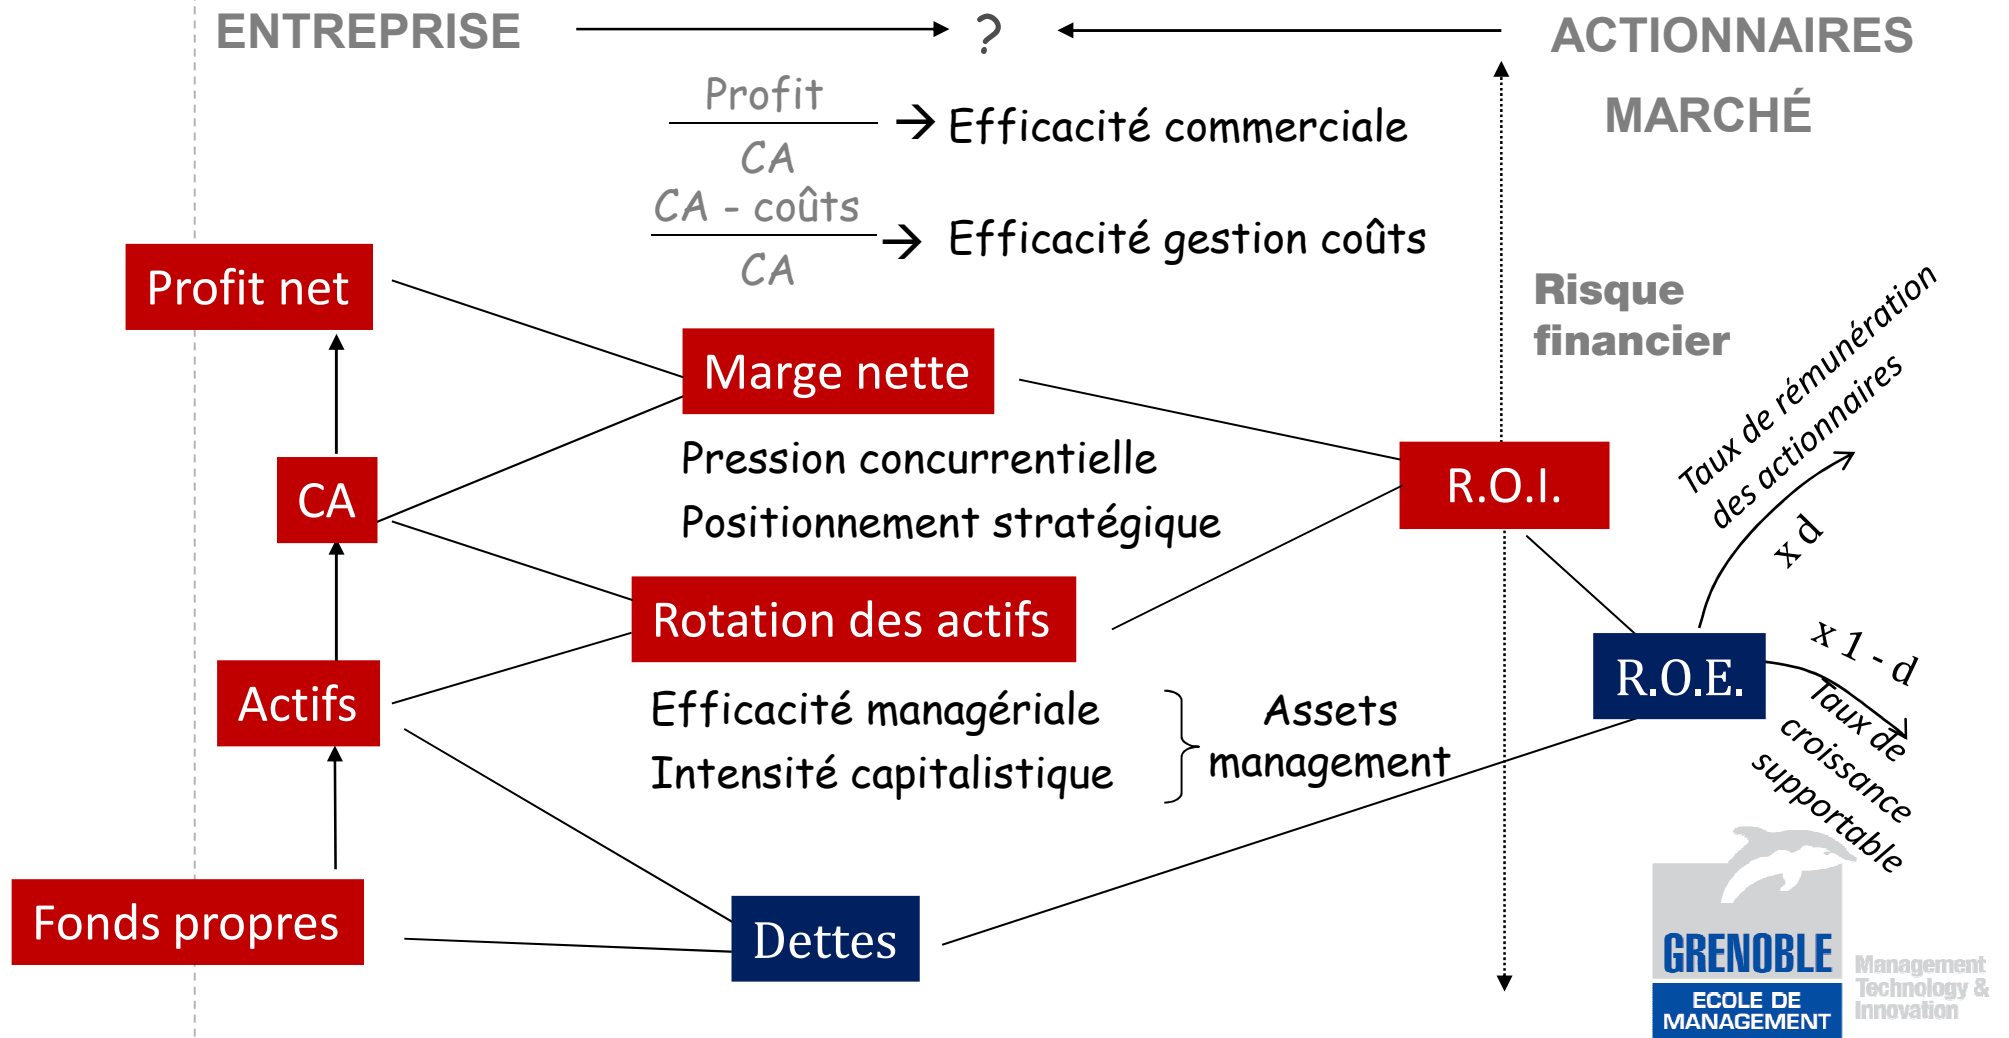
ENTREPRISE ? ACTIONNAIRES

MARCHÉ

$\frac{\text{Profit}}{\text{CA}}$ → Efficacité commerciale

$\frac{\text{CA - coûts}}{\text{CA}}$ → Efficacité gestion coûts

Risque financier

Profit net

Marge nette

Pression concurrentielle

Positionnement stratégique

CA

R.O.I.

Taux de rémunération des actionnaires

x d

Rotation des actifs

x 1 - d

R.O.E.

Taux de croissance supportable

Actifs

Efficacité managériale

Intensité capitalistique

Assets management

Fonds propres

Dettes

GRENOBLE
ECOLE DE MANAGEMENT
Management Technology & Innovation